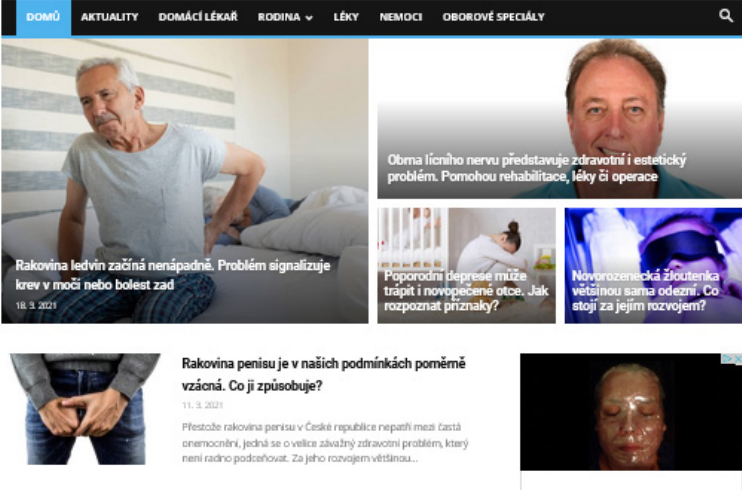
DOMŮ AKTUALITY DOMÁCÍ LÉKAŘ RODINA LÉKY NEMOCI OBOROVÉ SPECIÁLY

Rakovina ledvin začíná nenápadně. Problém signalizuje krev v moči nebo bolest zad

18. 3. 2021

Obrna lícního nervu představuje zdravotní i estetický problém. Pomohou rehabilitace, léky či operace

Poporodní deprese může trápit i novopečené otce. Jak rozpoznat příznaky?

Novorozenecká žloutenka většinou sama odezní. Co stojí za jejím rozvojem?

Rakovina penisu je v našich podmínkách poměrně vzácná. Co ji způsobuje?

11. 3. 2021

Přestože rakovina penisu v České republice nepatří mezi častá onemocnění, jedná se o velice závažný zdravotní problém, který není radno podceňovat. Za jeho rozvojem většinou...